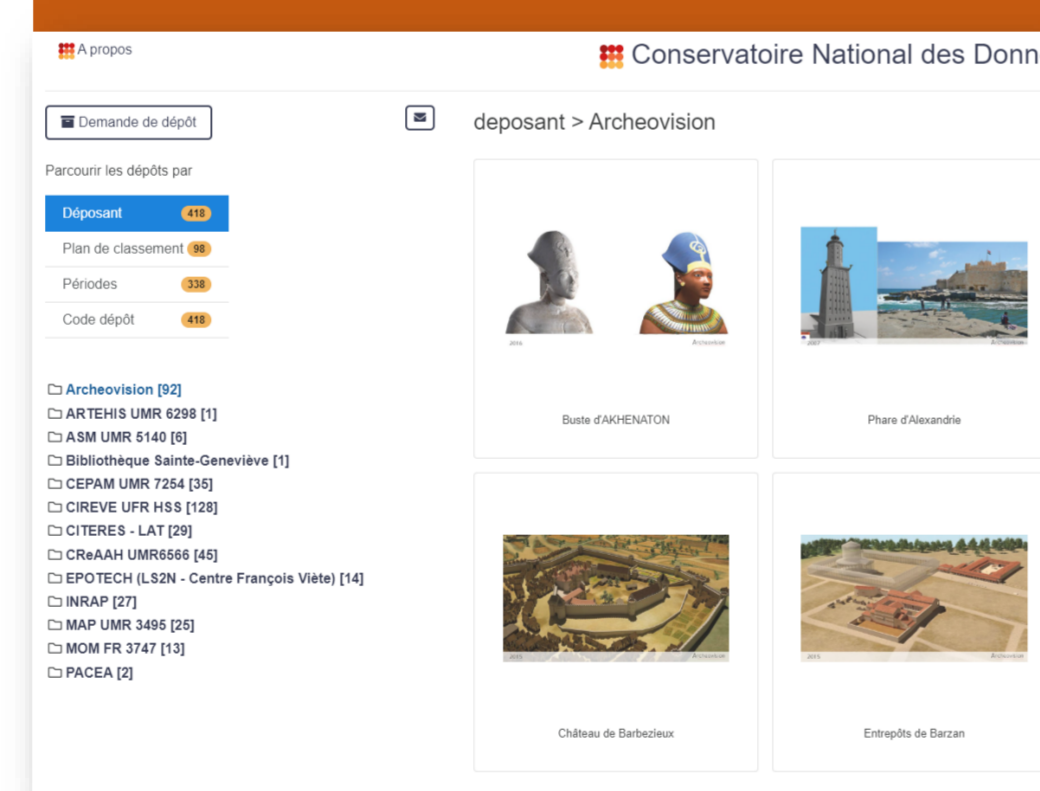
A propos

Conservatoire National des Donn

Demande de dépôt

Parcourir les dépôts par

Déposant 418
Plan de classement 98
Périodes 338
Code dépôt 418

Archeovision [92]
ARTEHIS UMR 6298 [1]
ASM UMR 5140 [6]
Bibliothèque Sainte-Geneviève [1]
CEPAM UMR 7254 [35]
CIREVE UFR HSS [128]
CITERES - LAT [29]
CReAAH UMR6566 [45]
EPOTECH (LS2N - Centre François Viète) [14]
INRAP [27]
MAP UMR 3495 [25]
MOM FR 3747 [13]
PACEA [2]

deposant > Archeovision

2016 Archeovision
Buste d'AKHENATON

2007 Archeovision
Phare d'Alexandrie

2015 Archeovision
Château de Barbezieux

2015 Archeovision
Entrepôts de Barzan